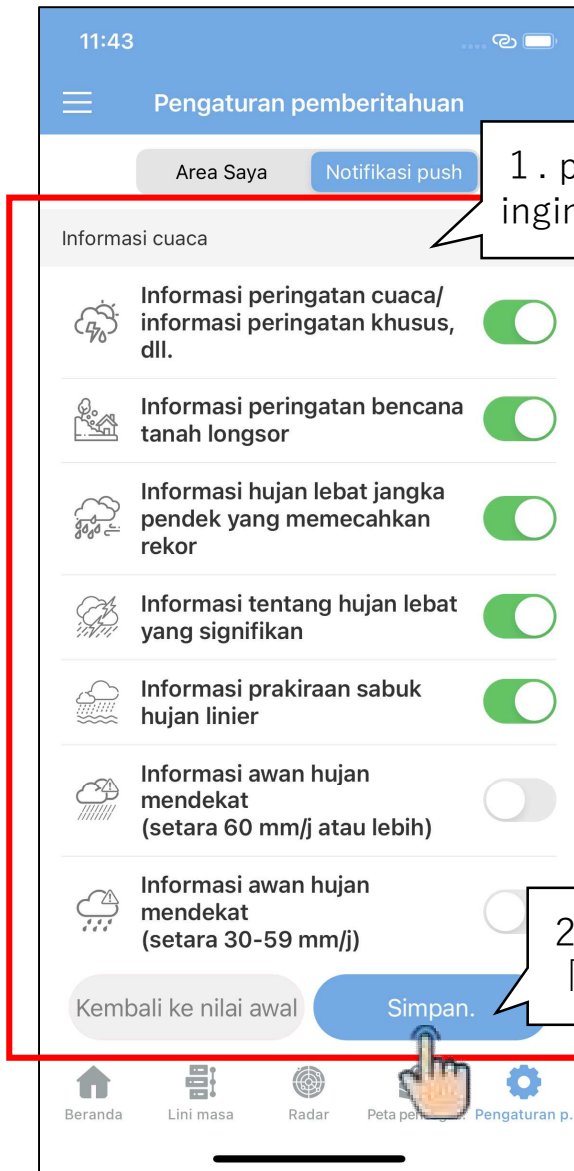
11:43

Pengaturan pemberitahuan

Area Saya
Notifikasi push

1. p
ingir

Informasi cuaca

Informasi peringatan cuaca/ informasi peringatan khusus, dll.

Informasi peringatan bencana tanah longsor

Informasi hujan lebat jangka pendek yang memecahkan rekor

Informasi tentang hujan lebat yang signifikan

Informasi prakiraan sabuk hujan linier

Informasi awan hujan mendekat
(setara 60 mm/j atau lebih)

Informasi awan hujan mendekat
(setara 30-59 mm/j)

2
[

Kembali ke nilai awal
Simpan.

Beranda
Lini masa
Radar
Peta pe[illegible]
Pengaturan p.